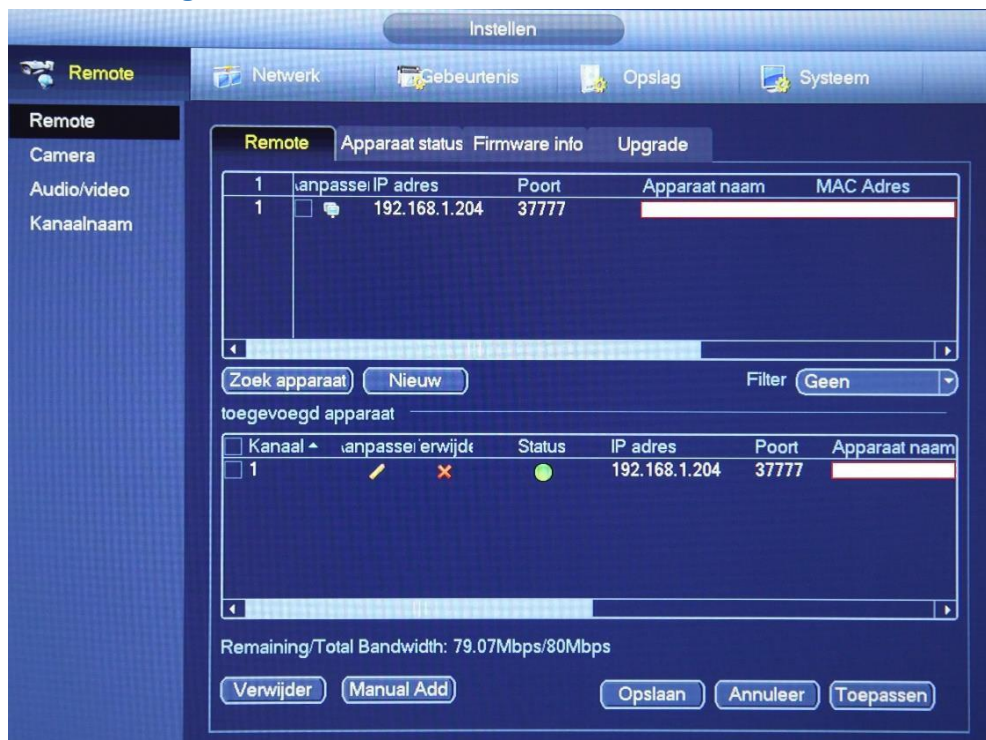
Instellen

Remote
Netwerk
Gebeurtenis
Opslag
Systeem

Remote
Camera
Audio/video
Kanaalnaam

Remote
Apparaat status
Firmware info
Upgrade

| 1 | ιanpassel | IP adres | Poort | Apparaat naam | MAC Adres |
|---|---|---|---|---|---|
| 1 | | 192.168.1.204 | 37777 | | |

Zoek apparaat
Nieuw
Filter
Geen

toegevoegd apparaat

| Kanaal | ιanpassel | erwijde | Status | IP adres | Poort | Apparaat naam |
|---|---|---|---|---|---|---|
| 1 | | | | 192.168.1.204 | 37777 | |

Remaining/Total Bandwidth: 79.07Mbps/80Mbps

Verwijder
Manual Add
Opslaan
Annuleer
Toepassen